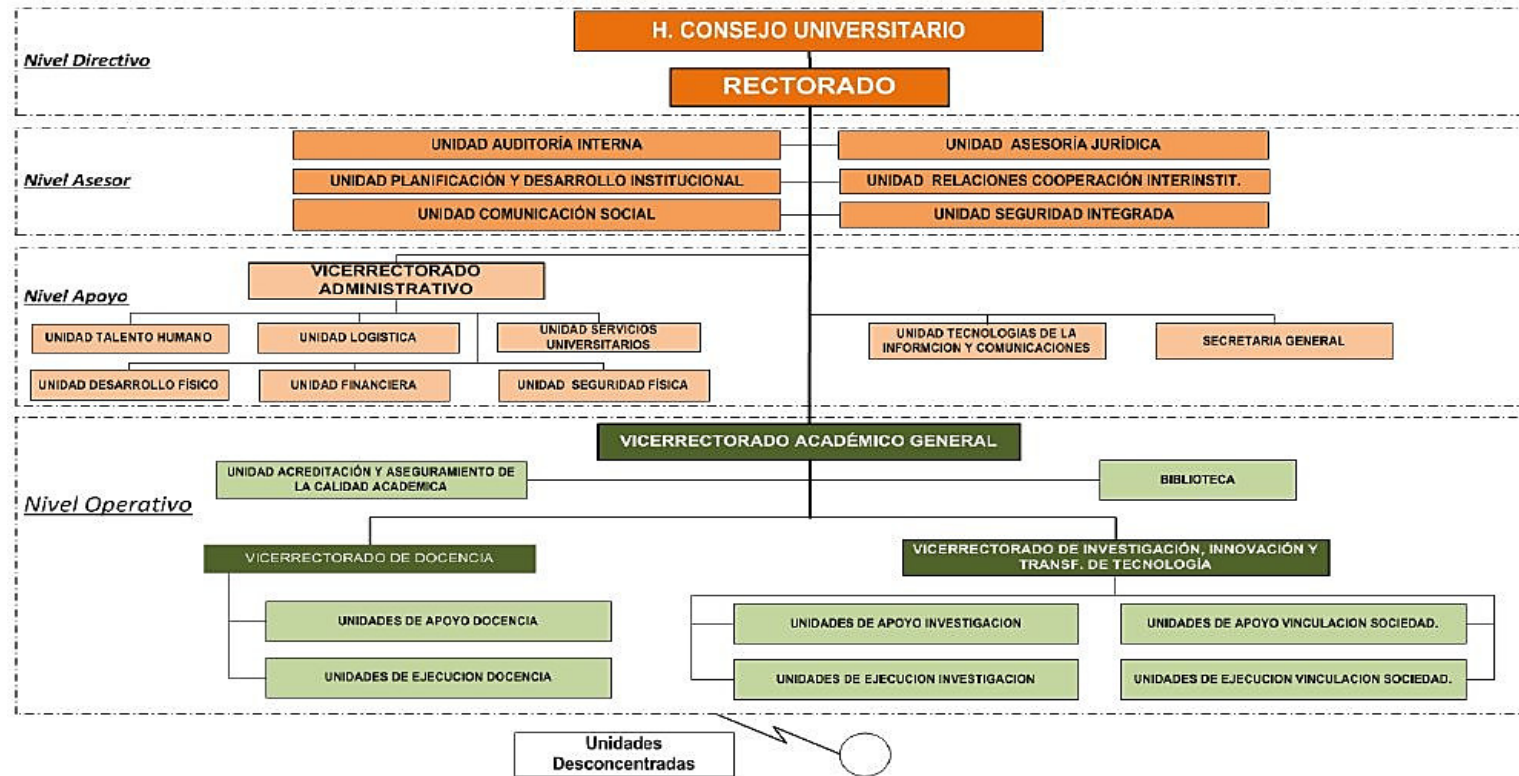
H. CONSEJO UNIVERSITARIO

Nivel Directivo

RECTORADO

UNIDAD AUDITORÍA INTERNA

UNIDAD ASESORÍA JURÍDICA

Nivel Asesor

UNIDAD PLANIFICACIÓN Y DESARROLLO INSTITUCIONAL

UNIDAD RELACIONES COOPERACIÓN INTERINSTIT.

UNIDAD COMUNICACIÓN SOCIAL

UNIDAD SEGURIDAD INTEGRADA

VICERRECTORADO ADMINISTRATIVO

Nivel Apoyo

UNIDAD TALENTO HUMANO

UNIDAD LOGISTICA

UNIDAD SERVICIOS UNIVERSITARIOS

UNIDAD TECNOLOGIAS DE LA INFORMCION Y COMUNICACIONES

SECRETARIA GENERAL

UNIDAD DESARROLLO FÍSICO

UNIDAD FINANCIERA

UNIDAD SEGURIDAD FÍSICA

VICERRECTORADO ACADÉMICO GENERAL

UNIDAD ACREDITACIÓN Y ASEGURAMIENTO DE LA CALIDAD ACADEMICA

BIBLIOTECA

Nivel Operativo

VICERRECTORADO DE DOCENCIA

VICERRECTORADO DE INVESTIGACIÓN, INNOVACIÓN Y TRANSF. DE TECNOLOGÍA

UNIDADES DE APOYO DOCENCIA

UNIDADES DE APOYO INVESTIGACION

UNIDADES DE APOYO VINCULACION SOCIEDAD.

UNIDADES DE EJECUCION DOCENCIA

UNIDADES DE EJECUCION INVESTIGACION

UNIDADES DE EJECUCION VINCULACION SOCIEDAD.

Unidades Desconcentradas